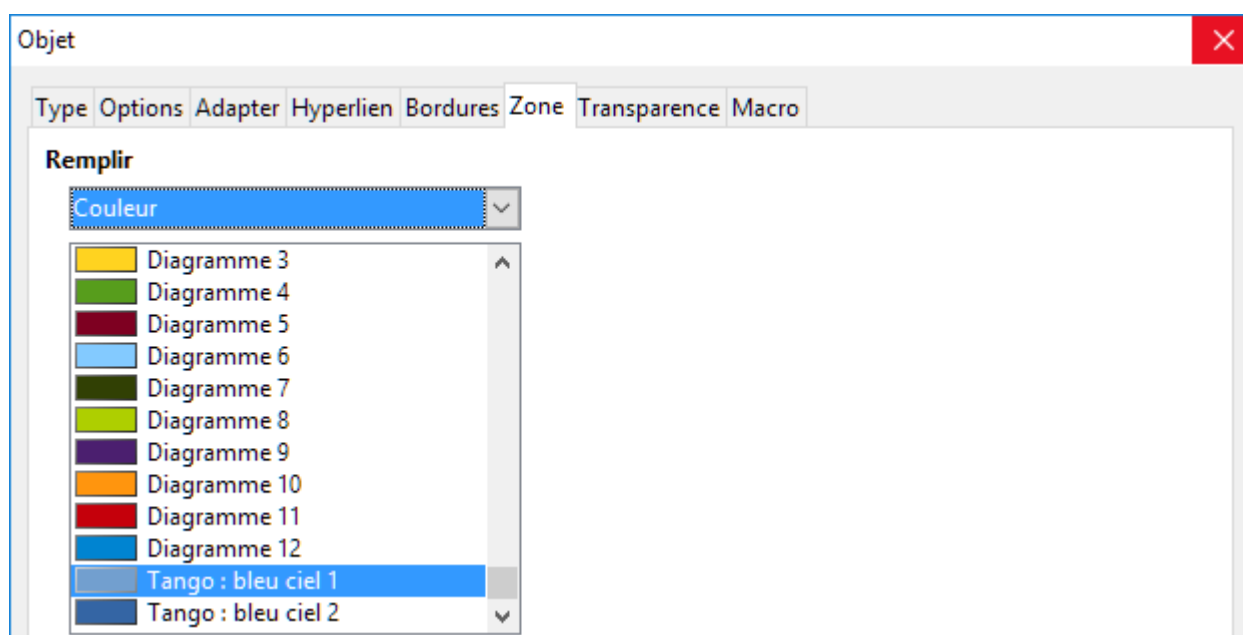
Objet

Type Options Adapter Hyperlien Bordures Zone Transparence Macro

Remplir

Couleur

Diagramme 3
Diagramme 4
Diagramme 5
Diagramme 6
Diagramme 7
Diagramme 8
Diagramme 9
Diagramme 10
Diagramme 11
Diagramme 12
Tango : bleu ciel 1
Tango : bleu ciel 2